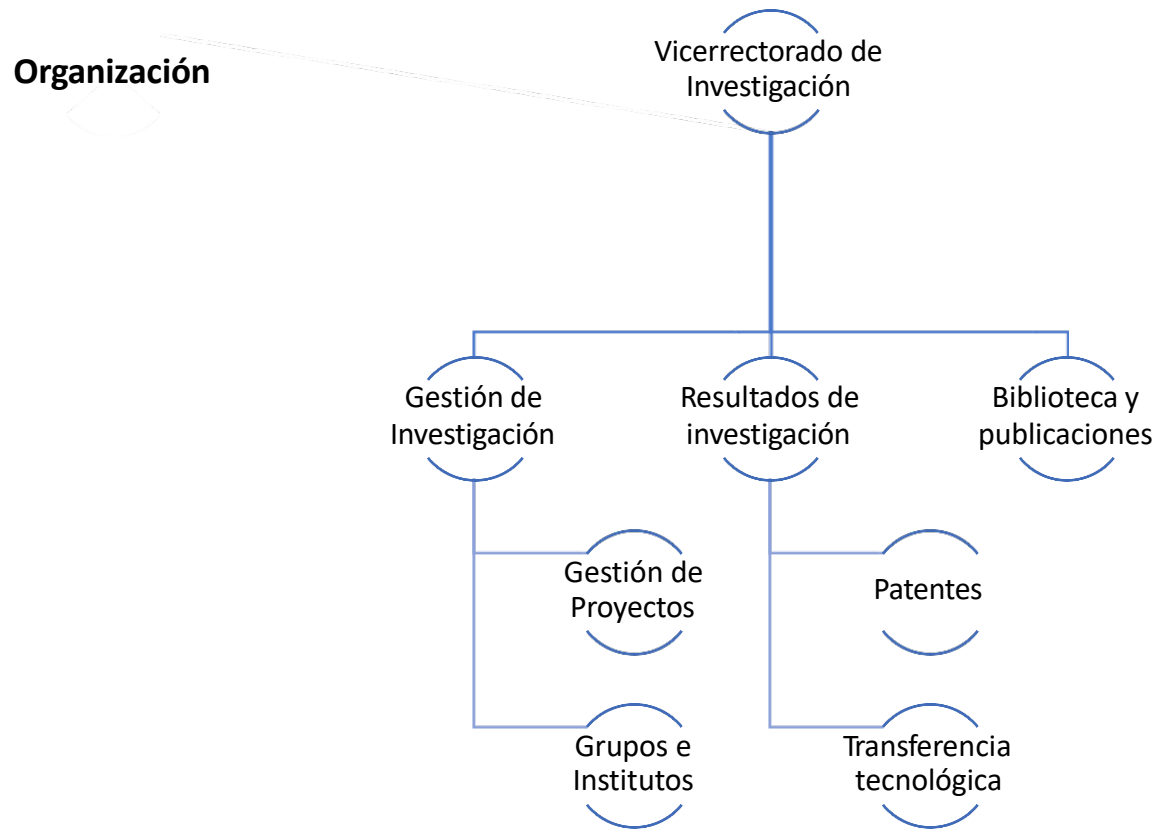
Organización

Vicerrectorado de Investigación

Gestión de Investigación

Resultados de investigación

Biblioteca y publicaciones

Gestión de Proyectos

Grupos e Institutos

Patentes

Transferencia tecnológica